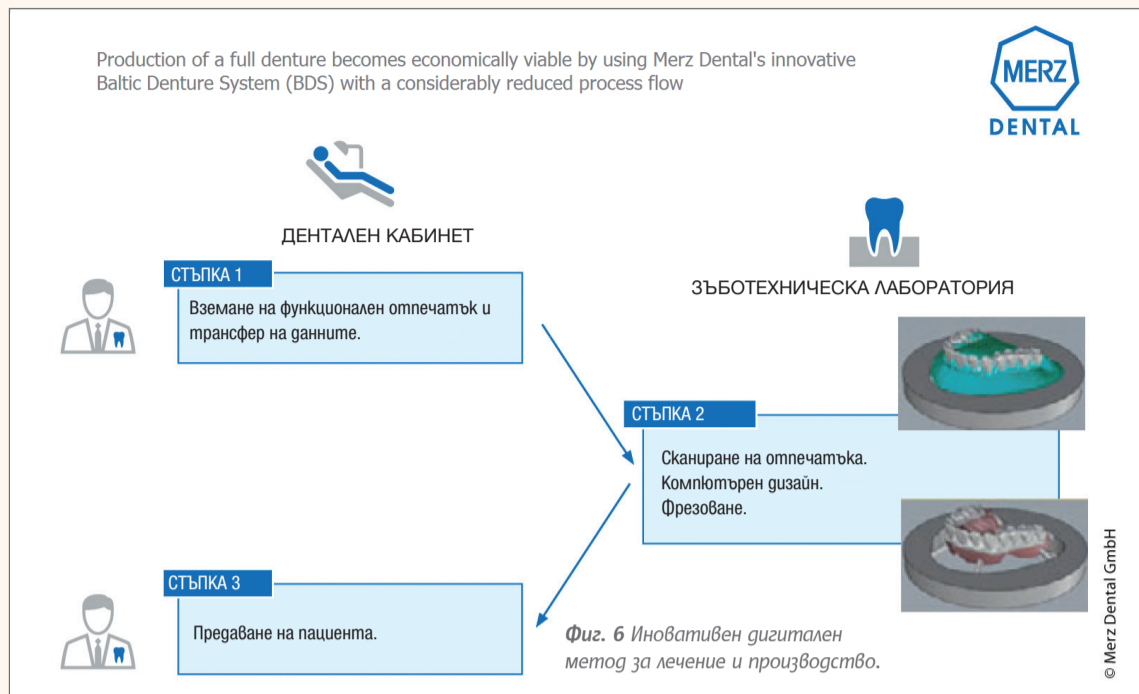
Production of a full denture becomes economically viable by using Merz Dental's innovative Baltic Denture System (BDS) with a considerably reduced process flow

MERZ
DENTAL

ДЕНТАЛЕН КАБИНЕТ

СТЪПКА 1
Вземане на функционален отпечатък и трансфер на данните.

ЗЪБОТЕХНИЧЕСКА ЛАБОРАТОРИЯ

СТЪПКА 2
Сканиране на отпечатъка.
Компютърен дизайн.
Фрезоване.

СТЪПКА 3
Предаване на пациента.

Фиг. 6 Иновативен дигитален метод за лечение и производство.

© Merz Dental GmbH